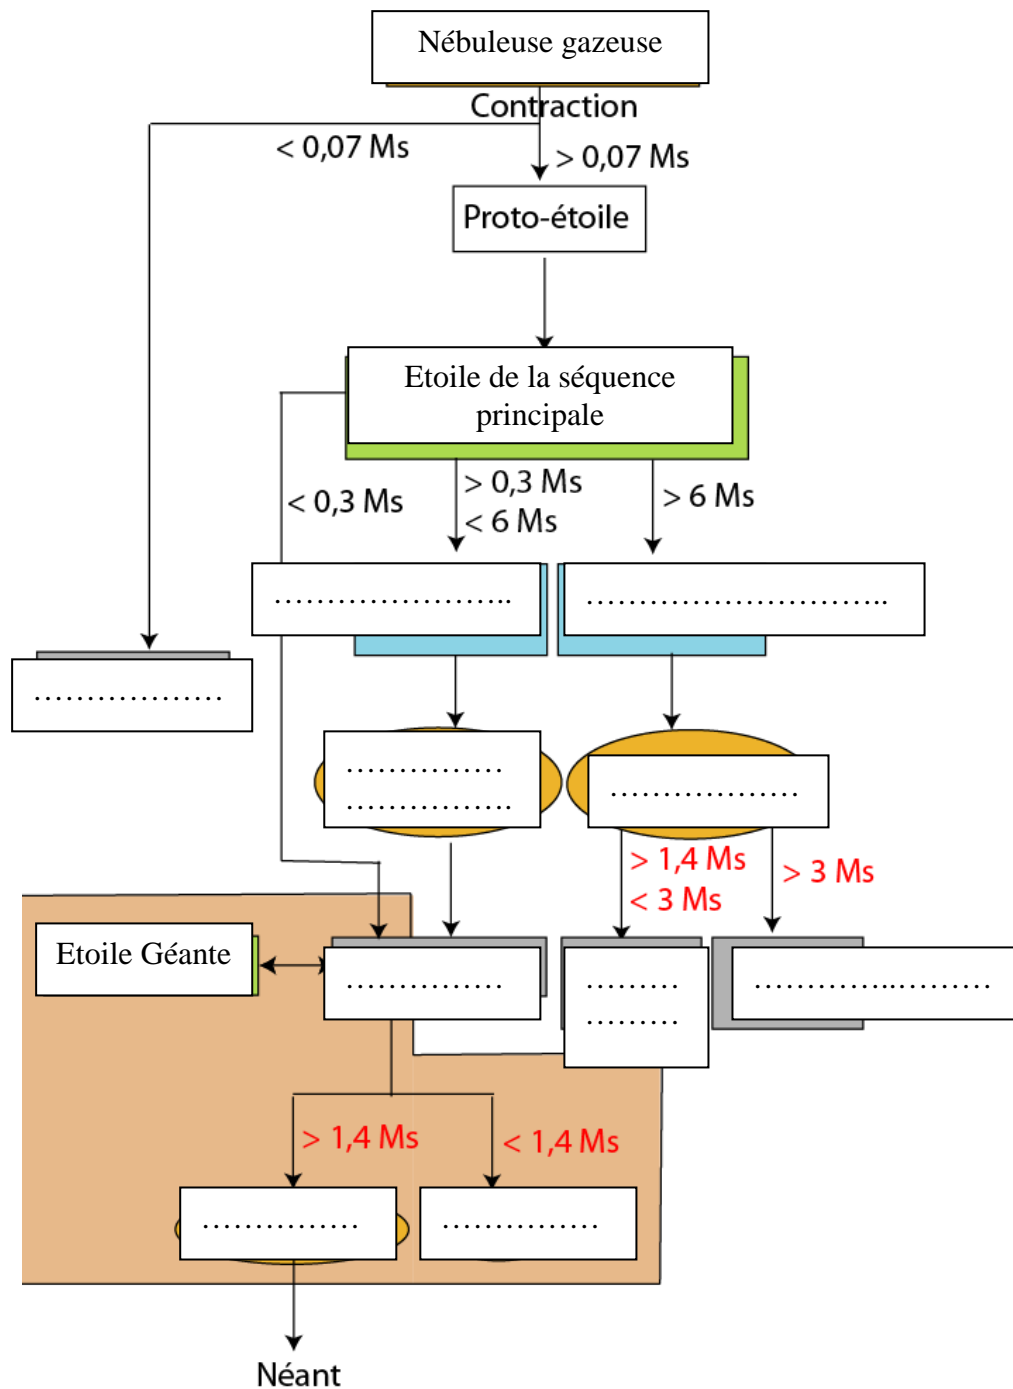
Nébuleuse gazeuse

Contraction

< 0,07 Ms

> 0,07 Ms

Proto-étoile

Etoile de la séquence principale

< 0,3 Ms

> 0,3 Ms
< 6 Ms

> 6 Ms

……………………..

…………………………..

………………

………………
………………

………………

> 1,4 Ms
< 3 Ms

> 3 Ms

Etoile Géante

……………

………
………

…………..……….

> 1,4 Ms

< 1,4 Ms

……………

……………

Néant